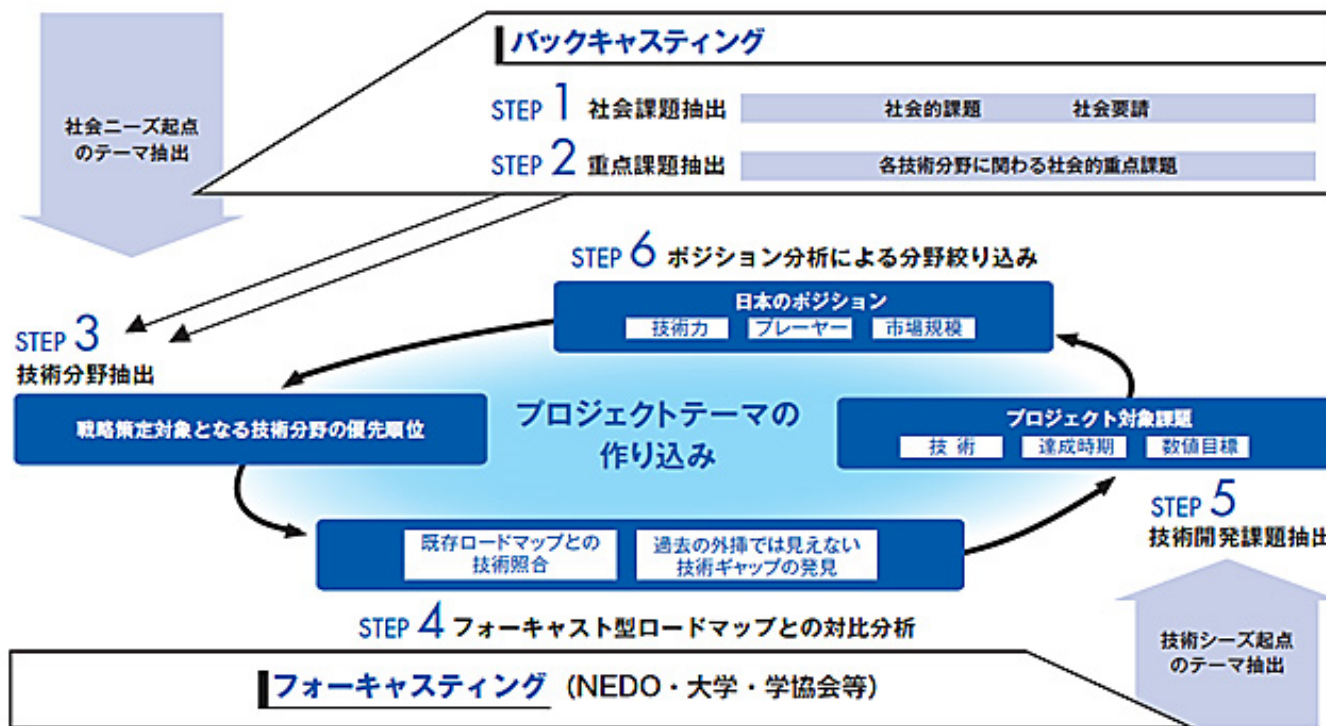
社会ニーズ起点のテーマ抽出

バックキャスティング

STEP 1 社会課題抽出

社会的課題　社会要請

STEP 2 重点課題抽出

各技術分野に関わる社会的重点課題

STEP 6 ポジション分析による分野絞り込み

日本のポジション

技術力　プレーヤー　市場規模

STEP 3
技術分野抽出

戦略策定対象となる技術分野の優先順位

プロジェクトテーマの作り込み

プロジェクト対象課題

技 術　達成時期　数値目標

STEP 5
技術開発課題抽出

既存ロードマップとの技術照合

過去の外挿では見えない技術ギャップの発見

STEP 4 フォーキャスト型ロードマップとの対比分析

技術シーズ起点のテーマ抽出

フォーキャスティング (NEDO・大学・学協会等)